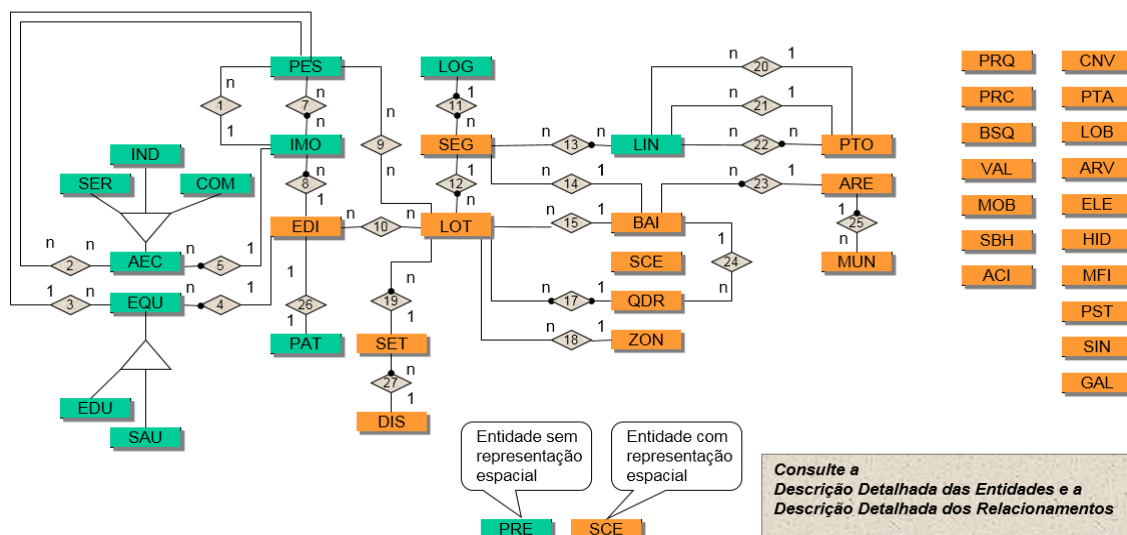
PES
n
1
1
n
7
1
9
n
n
IMO
IND
SER
COM
8
1
n
EDI
n
10
n
LOT
n
2
n
AEC
n
5
1
1
3
n
EQU
n
4
1
1
26
1
PAT
EDU
SAU
LOG
11
1
n
SEG
n
13
n
LIN
12
1
n
14
1
n
15
1
BAI
n
19
1
SET
n
27
1
DIS
n
17
1
QDR
n
18
1
ZON
SCE
1
24
n
n
20
1
n
21
1
n
22
n
PTO
n
23
1
ARE
1
25
n
MUN
PRQ
PRC
BSQ
VAL
MOB
SBH
ACI
CNV
PTA
LOB
ARV
ELE
HID
MFI
PST
SIN
GAL
Entidade sem representação espacial
PRE
Entidade com representação espacial
SCE
Consulte a
Descrição Detalhada das Entidades e a
Descrição Detalhada dos Relacionamentos